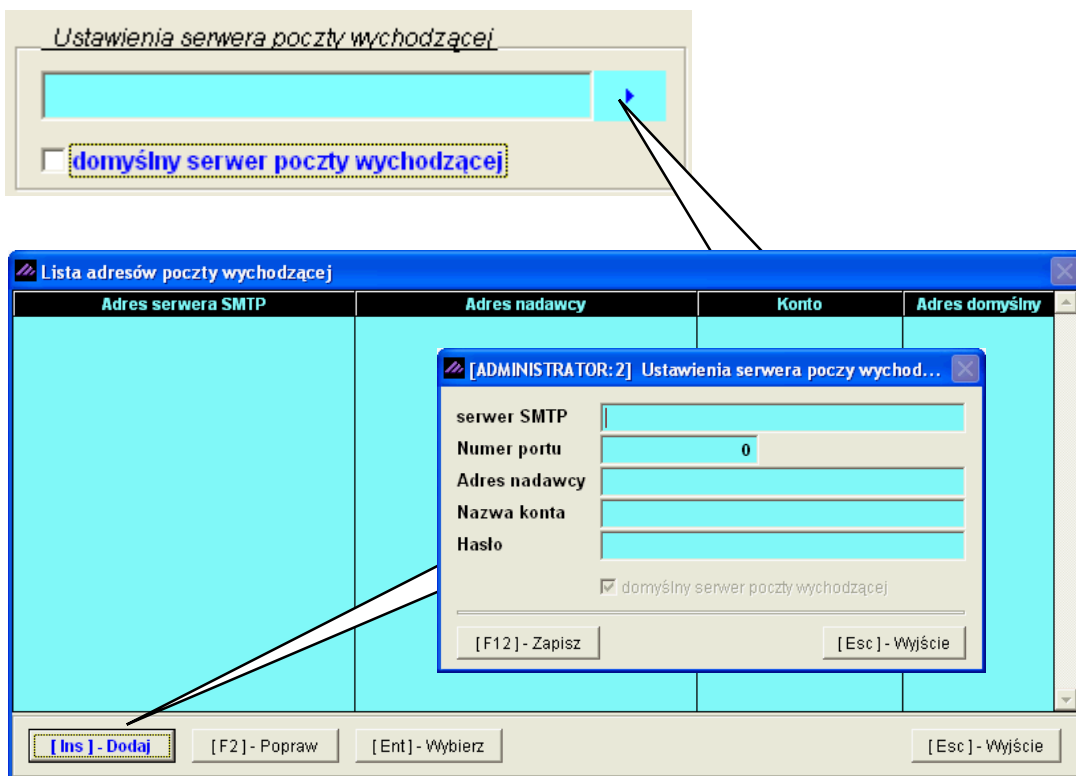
Ustawienia serwera poczty wychodzącej

domyślny serwer poczty wychodzącej

Lista adresów poczty wychodzącej

| Adres serwera SMTP | Adres nadawcy | Konto | Adres domyślny |
|---|---|---|---|

[ADMINISTRATOR: 2] Ustawienia serwera poczy wychod...

serwer SMTP

Numer portu 0

Adres nadawcy

Nazwa konta

Hasło

domyślny serwer poczty wychodzącej

[F12] - Zapisz

[Esc] - Wyjście

[Ins] - Dodaj

[F2] - Popraw

[Ent] - Wybierz

[Esc] - Wyjście